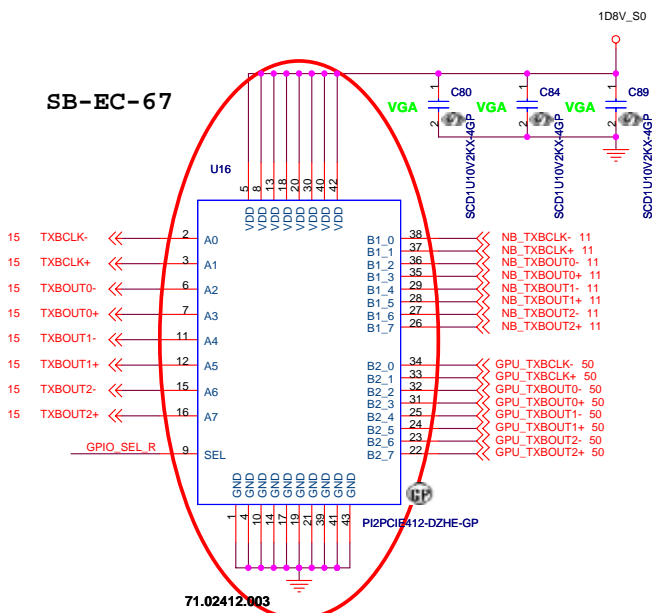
1D8V_S0

SB-EC-67

VGA C80 VGA C84 VGA C89

1 2 1 2 1 2

SCD1U10V2KX-4GP SCD1U10V2KX-4GP SCD1U10V2KX-4GP

U16

5 8 13 18 20 30 40 42

VDD VDD VDD VDD VDD VDD VDD VDD

15 TXBCLK- 2 A0
15 TXBCLK+ 3 A1
15 TXBOUT0- 6 A2
15 TXBOUT0+ 7 A3
15 TXBOUT1- 11 A4
15 TXBOUT1+ 12 A5
15 TXBOUT2- 15 A6
15 TXBOUT2+ 16 A7
GPIO_SEL_R 9 SEL

B1_0 38 NB_TXBCLK- 11
B1_1 37 NB_TXBCLK+ 11
B1_2 36 NB_TXBOUT0- 11
B1_3 35 NB_TXBOUT0+ 11
B1_4 29 NB_TXBOUT1- 11
B1_5 28 NB_TXBOUT1+ 11
B1_6 27 NB_TXBOUT2- 11
B1_7 26 NB_TXBOUT2+ 11

B2_0 34 GPU_TXBCLK- 50
B2_1 33 GPU_TXBCLK+ 50
B2_2 32 GPU_TXBOUT0- 50
B2_3 31 GPU_TXBOUT0+ 50
B2_4 25 GPU_TXBOUT1- 50
B2_5 24 GPU_TXBOUT1+ 50
B2_6 23 GPU_TXBOUT2- 50
B2_7 22 GPU_TXBOUT2+ 50

GND GND GND GND GND GND GND GND GND GND

1 4 10 14 17 19 21 39 41 43

GP

PI2PCIE412-DZHE-GP

71.02412.003